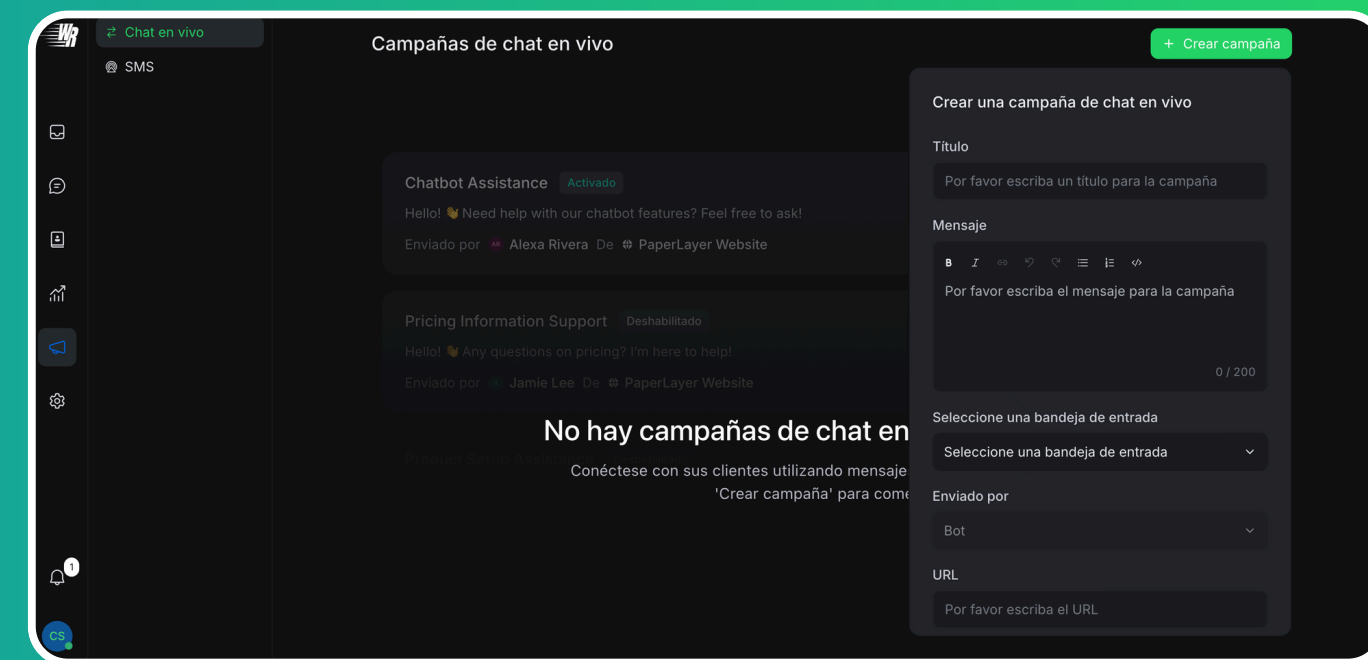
Chat en vivo
SMS

1
CS

Campañas de chat en vivo

+ Crear campaña

Chatbot Assistance Activado
Hello! 👋 Need help with our chatbot features? Feel free to ask!
Enviado por AR Alexa Rivera De # PaperLayer Website

Pricing Information Support Deshabilitado
Hello! 👋 Any questions on pricing? I'm here to help!
Enviado por Jamie Lee De # PaperLayer Website

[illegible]

No hay campañas de chat en
Conéctese con sus clientes utilizando mensaje
'Crear campaña' para come

Crear una campaña de chat en vivo
Título
Por favor escriba un título para la campaña
Mensaje
B I
Por favor escriba el mensaje para la campaña
0 / 200
Seleccione una bandeja de entrada
Seleccione una bandeja de entrada
Enviado por
Bot
URL
Por favor escriba el URL